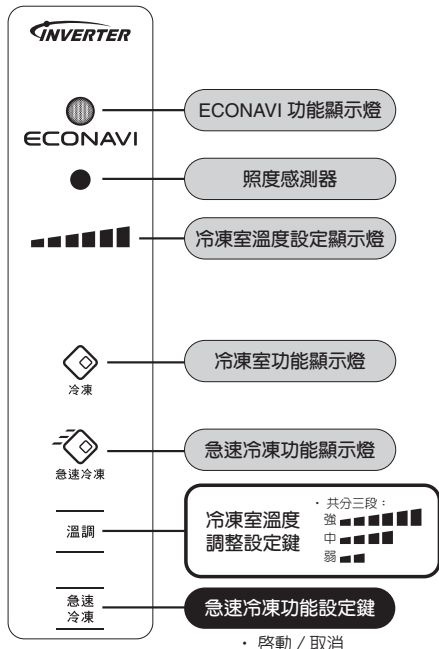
INVERTER

ECONAVI

ECONAVI 功能顯示燈

照度感測器

冷凍室溫度設定顯示燈

冷凍

冷凍室功能顯示燈

急速冷凍

急速冷凍功能顯示燈

溫調

冷凍室溫度調整設定鍵

・共分三段：
強
中
弱

急速冷凍

急速冷凍功能設定鍵

・啓動／取消